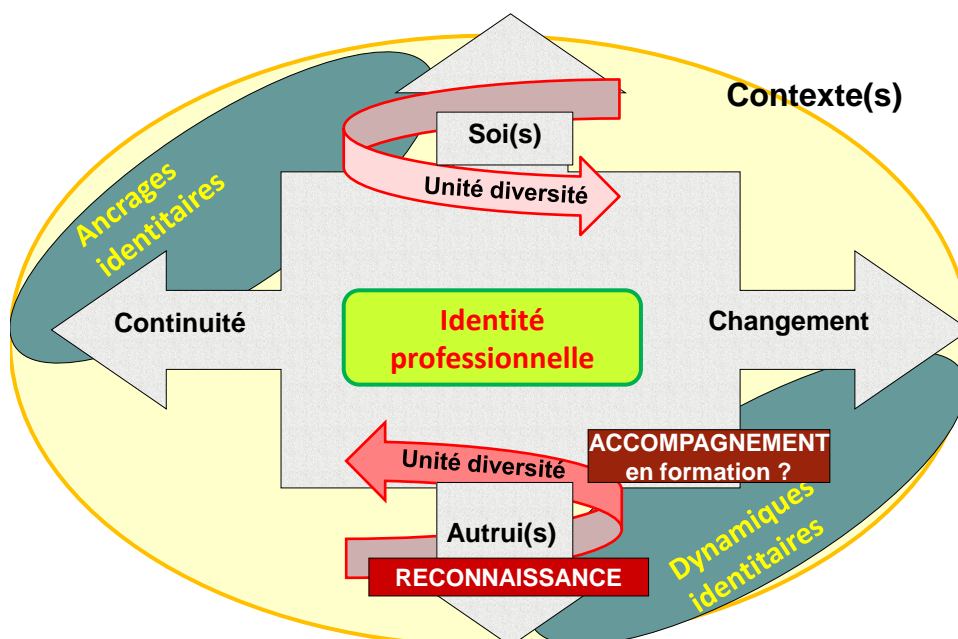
Contexte(s)

Soi(s)

Unité diversité

Ancrages identitaires

Continuité

Identité professionnelle

Changement

ACCOMPAGNEMENT en formation ?

Unité diversité

Autrui(s)

RECONNAISSANCE

Dynamiques identitaires